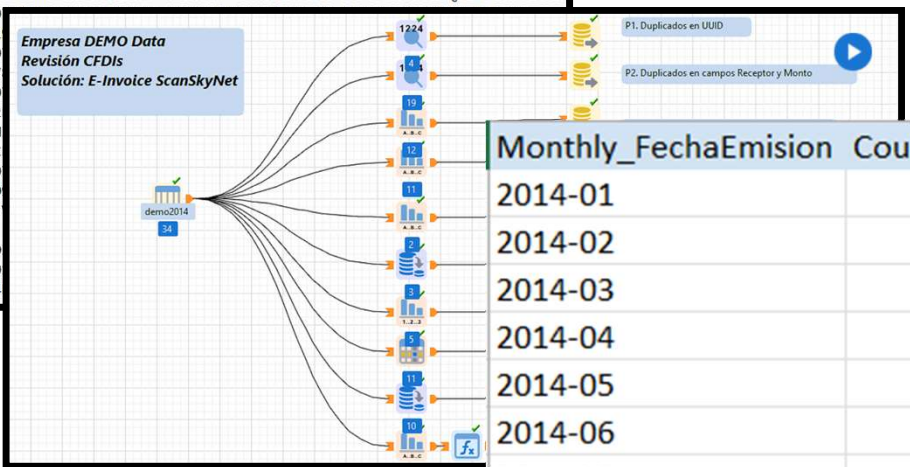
Empresa DEMO Data
Revisión CFDIs
Solución: E-Invoice ScanSkyNet

demo2014
34

1224
4
19
12
11
2
3
5
11
10

P1. Duplicados en UUID
P2. Duplicados en campos Receptor y Monto

| Monthly_FechaEmision | Cou |
|---|---|
| 2014-01 | |
| 2014-02 | |
| 2014-03 | |
| 2014-04 | |
| 2014-05 | |
| 2014-06 | |